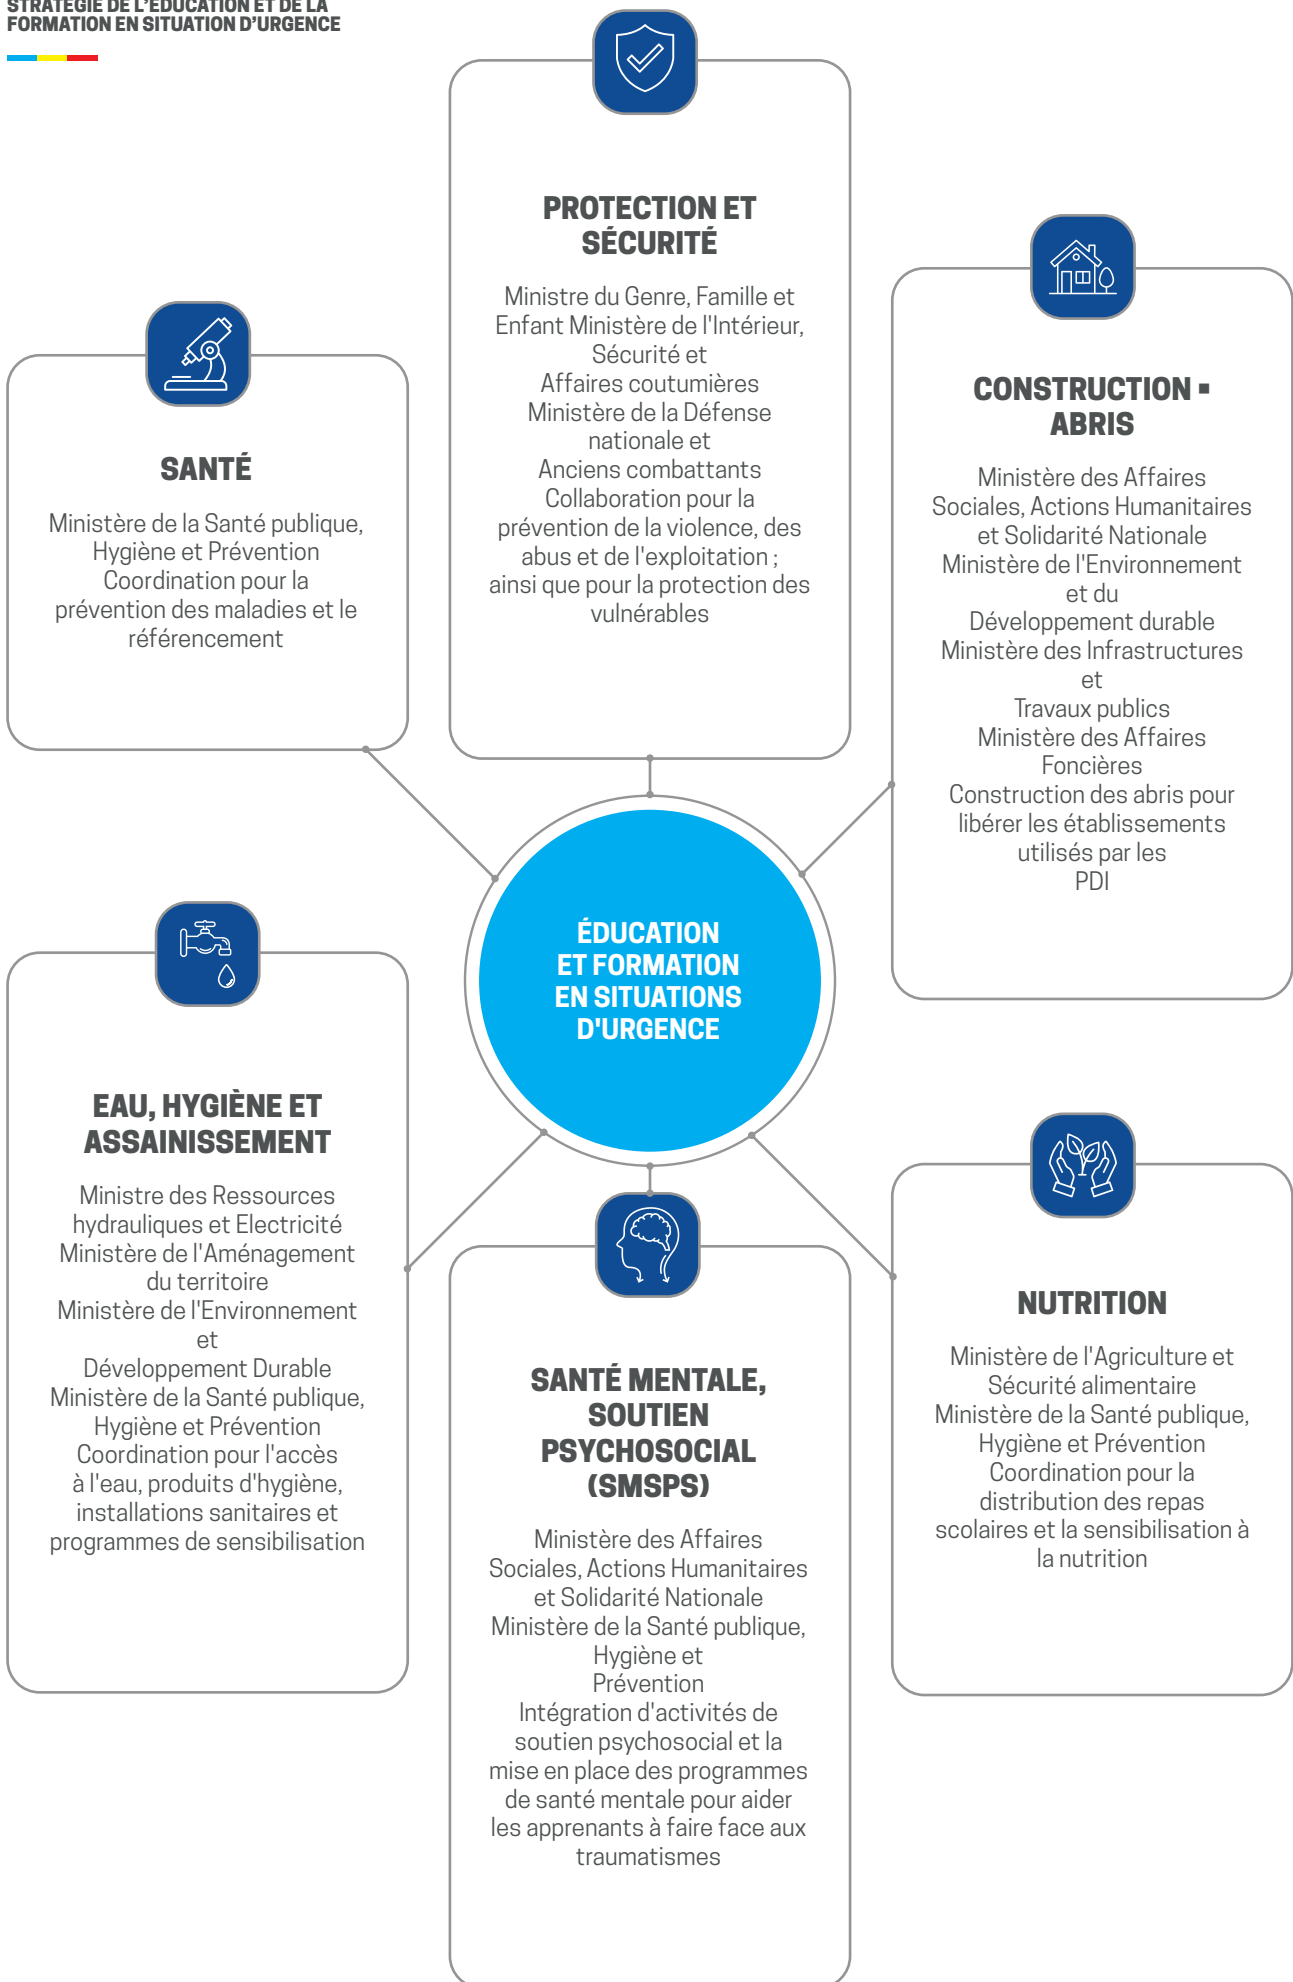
STRATÉGIE DE L'ÉDUCATION ET DE LA FORMATION EN SITUATION D'URGENCE

PROTECTION ET SÉCURITÉ

Ministre du Genre, Famille et Enfant Ministère de l'Intérieur, Sécurité et Affaires coutumières Ministère de la Défense nationale et Anciens combattants Collaboration pour la prévention de la violence, des abus et de l'exploitation ; ainsi que pour la protection des vulnérables

SANTÉ

Ministère de la Santé publique, Hygiène et Prévention Coordination pour la prévention des maladies et le référencement

CONSTRUCTION - ABRIS

Ministère des Affaires Sociales, Actions Humanitaires et Solidarité Nationale Ministère de l'Environnement et du Développement durable Ministère des Infrastructures et Travaux publics Ministère des Affaires Foncières Construction des abris pour libérer les établissements utilisés par les PDI

ÉDUCATION ET FORMATION EN SITUATIONS D'URGENCE

EAU, HYGIÈNE ET ASSAINISSEMENT

Ministre des Ressources hydrauliques et Electricité Ministère de l'Aménagement du territoire Ministère de l'Environnement et Développement Durable Ministère de la Santé publique, Hygiène et Prévention Coordination pour l'accès à l'eau, produits d'hygiène, installations sanitaires et programmes de sensibilisation

NUTRITION

Ministère de l'Agriculture et Sécurité alimentaire Ministère de la Santé publique, Hygiène et Prévention Coordination pour la distribution des repas scolaires et la sensibilisation à la nutrition

SANTÉ MENTALE, SOUTIEN PSYCHOSOCIAL (SMSPS)

Ministère des Affaires Sociales, Actions Humanitaires et Solidarité Nationale Ministère de la Santé publique, Hygiène et Prévention Intégration d'activités de soutien psychosocial et la mise en place des programmes de santé mentale pour aider les apprenants à faire face aux traumatismes